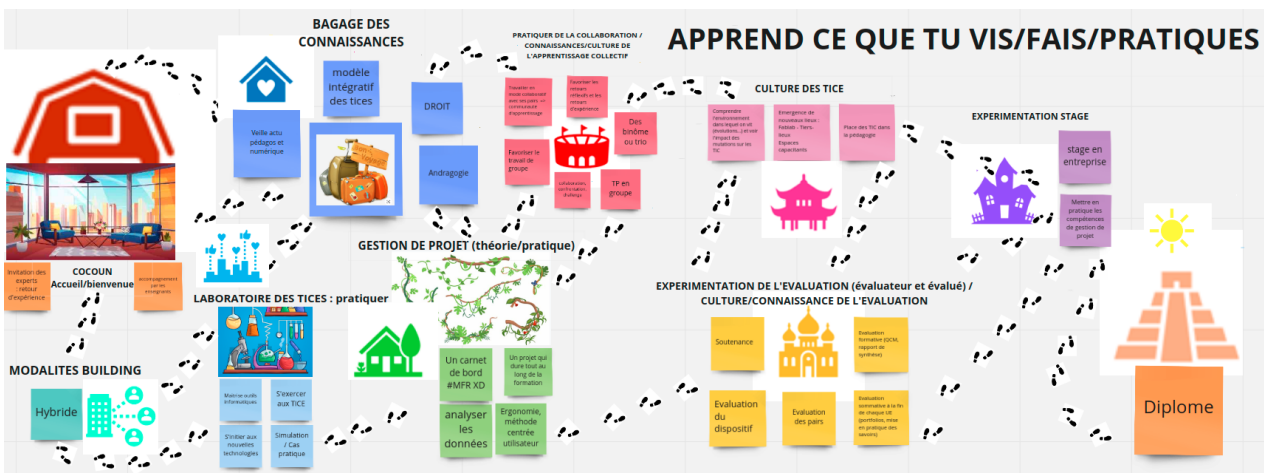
APPREND CE QUE TU VIS/FAIS/PRATIQUES

BAGAGE DES CONNAISSANCES

modèle intégratif des tices

Veille actu pédagos et numérique

DROIT

Andragogie

PRATIQUER DE LA COLLABORATION / CONNAISSANCES/CULTURE DE L'APPRENTISSAGE COLLECTIF

Travailler en mode collaboratif avec ses pairs -> communauté d'apprentissage

Favoriser les retours réflexifs et les retours d'expérience

Favoriser le travail de groupe

Des binôme ou trio

Collaboration, confrontation, challenge

TP en groupe

CULTURE DES TICE

Comprendre l'environnement dans lequel on vit (évolutions...) et voir l'impact des mutations sur les TIC

Emergence de nouveaux lieux : Fablab - Tiers-lieux - Espaces capacitants

Place des TIC dans la pédagogie

EXPERIMENTATION STAGE

stage en entreprise

Mettre en pratique les compétences de gestion de projet

Invitation des experts - retour d'expérience

COCOUN Accueil/bienvenue

accompagnement par les enseignants

GESTION DE PROJET (théorie/pratique)

LABORATOIRE DES TICES : pratiquer

Maitrise outils informatiques

S'exercer aux TICE

S'initier aux nouvelles technologies

Simulation / Cas pratique

Un carnet de bord #MFR XD

Un projet qui dure tout au long de la formation

analyser les données

Ergonomie, méthode centrée utilisateur

EXPERIMENTATION DE L'EVALUATION (évaluateur et évalué) / CULTURE/CONNAISSANCE DE L'EVALUATION

Soutenance

Evaluation formative (QCM, rapport de synthèse)

Evaluation du dispositif

Evaluation des pairs

Evaluation sommative à la fin de chaque UE (portfolio, mise en pratique des savoirs)

MODALITES BUILDING

Hybride

Diplome